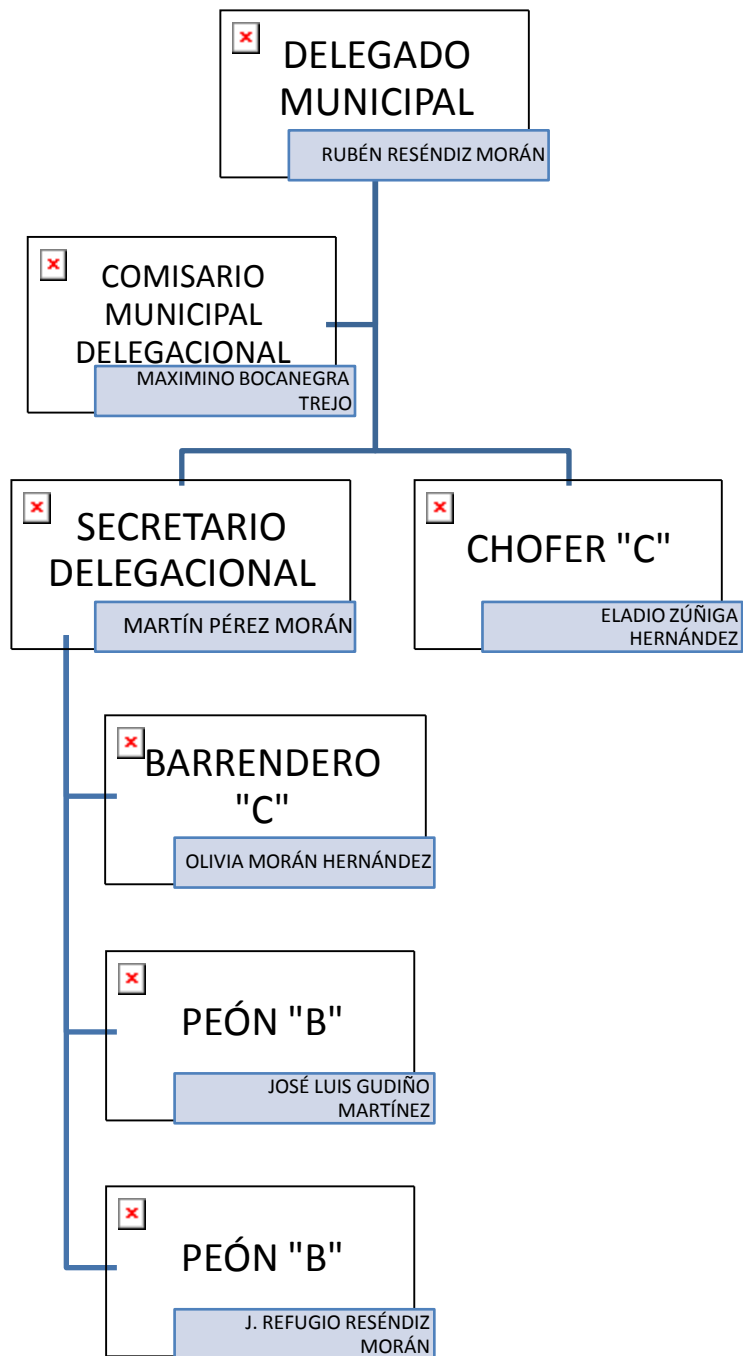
DELEGADO MUNICIPAL

RUBÉN RESÉNDIZ MORÁN

COMISARIO MUNICIPAL DELEGACIONAL

MAXIMINO BOCANEGRA TREJO

SECRETARIO DELEGACIONAL

MARTÍN PÉREZ MORÁN

CHOFER "C"

ELADIO ZÚÑIGA HERNÁNDEZ

BARRENDERO "C"

OLIVIA MORÁN HERNÁNDEZ

PEÓN "B"

JOSÉ LUIS GUDIÑO MARTÍNEZ

PEÓN "B"

J. REFUGIO RESÉNDIZ MORÁN